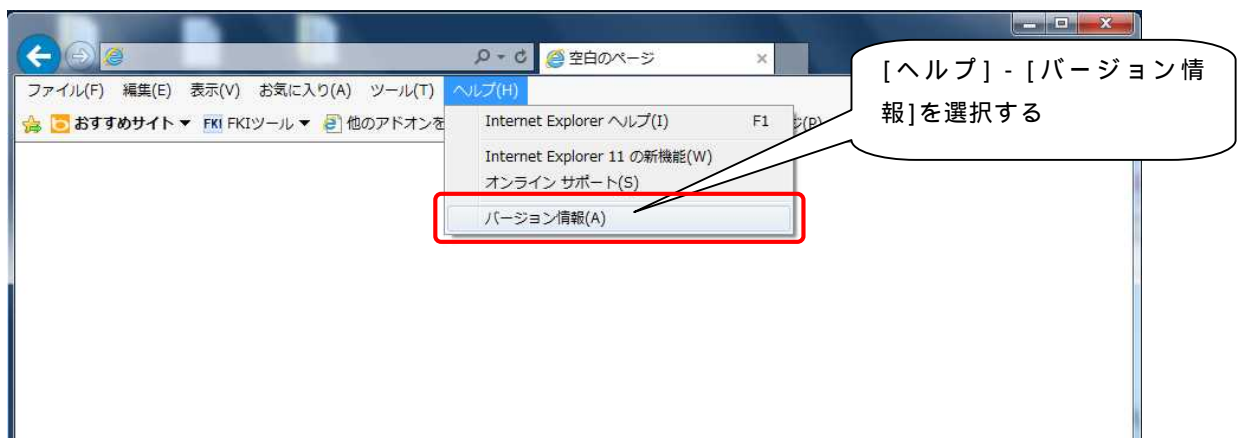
空白のページ

ファイル(F) 編集(E) 表示(V) お気に入り(A) ツール(T) ヘルプ(H)

おすすめサイト ▼ FKI FKIツール ▼ 他のアドオンを

Internet Explorer ヘルプ(I) F1

Internet Explorer 11 の新機能(W)

オンライン サポート(S)

バージョン情報(A)

[ヘルプ] - [バージョン情報]を選択する